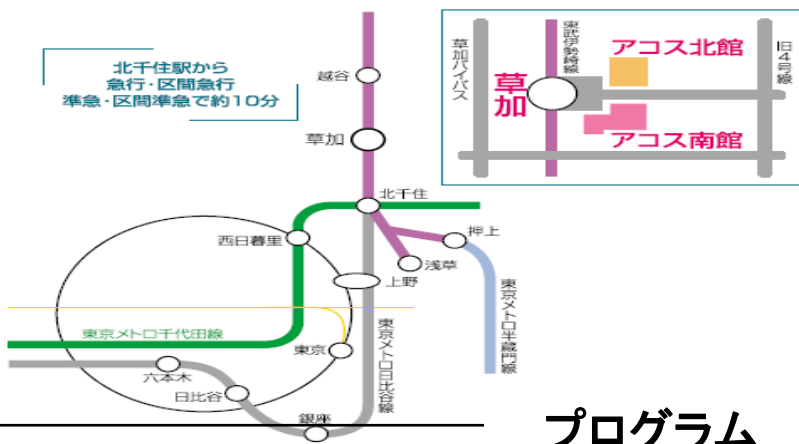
北千住駅から
急行・区間急行
準急・区間準急で約10分

越谷
草加
北千住
西日暮里
押上
浅草
上野
東京メトロ千代田線
東京
東京メトロ日比谷線
東京メトロ半蔵門線
六本木
日比谷
銀座

草加バイパス
東武伊勢崎線
草加
アコス北館
アコス南館
旧4号線

プログラム